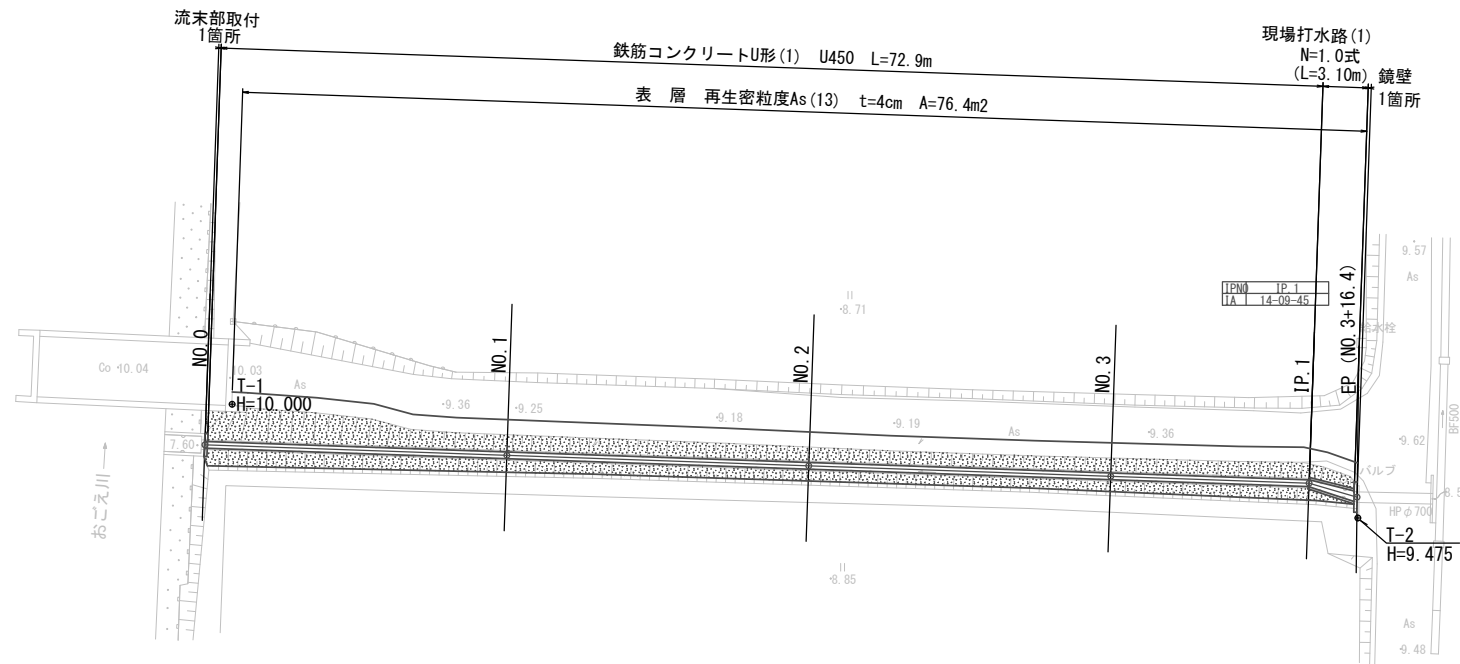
流末部取付
1箇所

鉄筋コンクリートU形(1) U450 L=72.9m

現場打水路(1)
N=1.0式
(L=3.10m)

鏡壁
1箇所

表 層 再生密粒度As(13) t=4cm A=76.4m2

9.57
As

| IPNO | IP.1 |
|---|---|
| IA | 14-09-45 |

EP (NO.3+16.4)

8.71

給水栓

Co 10.04
NO.0
10.03
T-1
As
H=10.000
NO.1
NO.2
NO.3
IP.1
9.36
9.25
9.18
9.19
As
9.36
9.62
BF500
7.60
バルブ
おごえ川
HPφ700
8.5
T-2
H=9.475
8.85
As
9.48